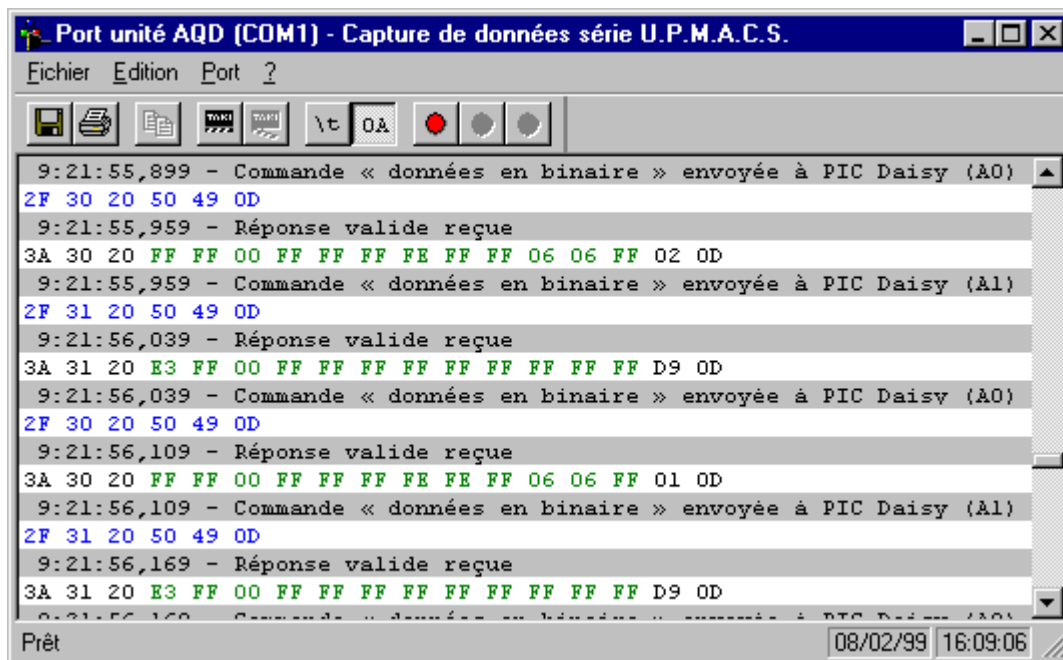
Port unité AQD (COM1) - Capture de données série U.P.M.A.C.S.

Fichier Edition Port ?

\t 0A

9:21:55,899 - Commande « données en binaire » envoyée à PIC Daisy (A0)
2F 30 20 50 49 0D
9:21:55,959 - Réponse valide reçue
3A 30 20 FF FF 00 FF FF FF FE FF FF 06 06 FF 02 0D
9:21:55,959 - Commande « données en binaire » envoyée à PIC Daisy (A1)
2F 31 20 50 49 0D
9:21:56,039 - Réponse valide reçue
3A 31 20 E3 FF 00 FF FF FF FF FF FF FF FF FF D9 0D
9:21:56,039 - Commande « données en binaire » envoyée à PIC Daisy (A0)
2F 30 20 50 49 0D
9:21:56,109 - Réponse valide reçue
3A 30 20 FF FF 00 FF FF FF FE FE FF 06 06 FF 01 0D
9:21:56,109 - Commande « données en binaire » envoyée à PIC Daisy (A1)
2F 31 20 50 49 0D
9:21:56,169 - Réponse valide reçue
3A 31 20 E3 FF 00 FF FF FF FF FF FF FF FF FF D9 0D
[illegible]

Prêt 08/02/99 16:09:06